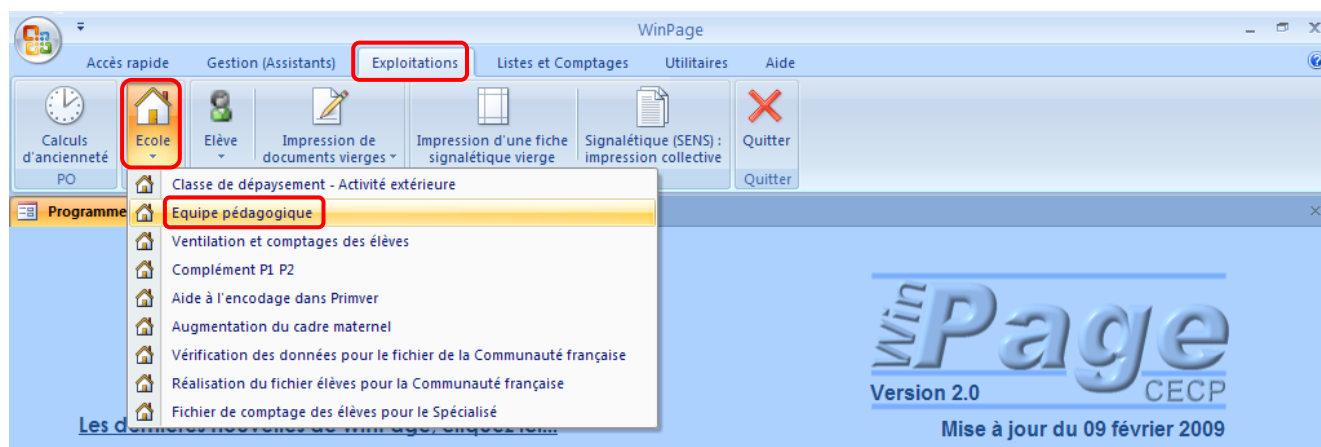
WinPage

Accès rapide
Gestion (Assistants)
Exploitations
Listes et Comptages
Utilitaires
Aide

Calculs d'ancienneté
PO
Ecole
Elève
Impression de documents vierges
Impression d'une fiche signalétique vierge
Signalétique (SENS) : impression collective
Quitter
Quitter

Programme

Classe de dépaysement - Activité extérieure
Equipe pédagogique
Ventilation et comptages des élèves
Complément P1 P2
Aide à l'encodage dans Primver
Augmentation du cadre maternel
Vérification des données pour le fichier de la Communauté française
Réalisation du fichier élèves pour la Communauté française
Fichier de comptage des élèves pour le Spécialisé

Les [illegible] WinPage, cliquez ici...

Win Page
Version 2.0
CECP
Mise à jour du 09 février 2009